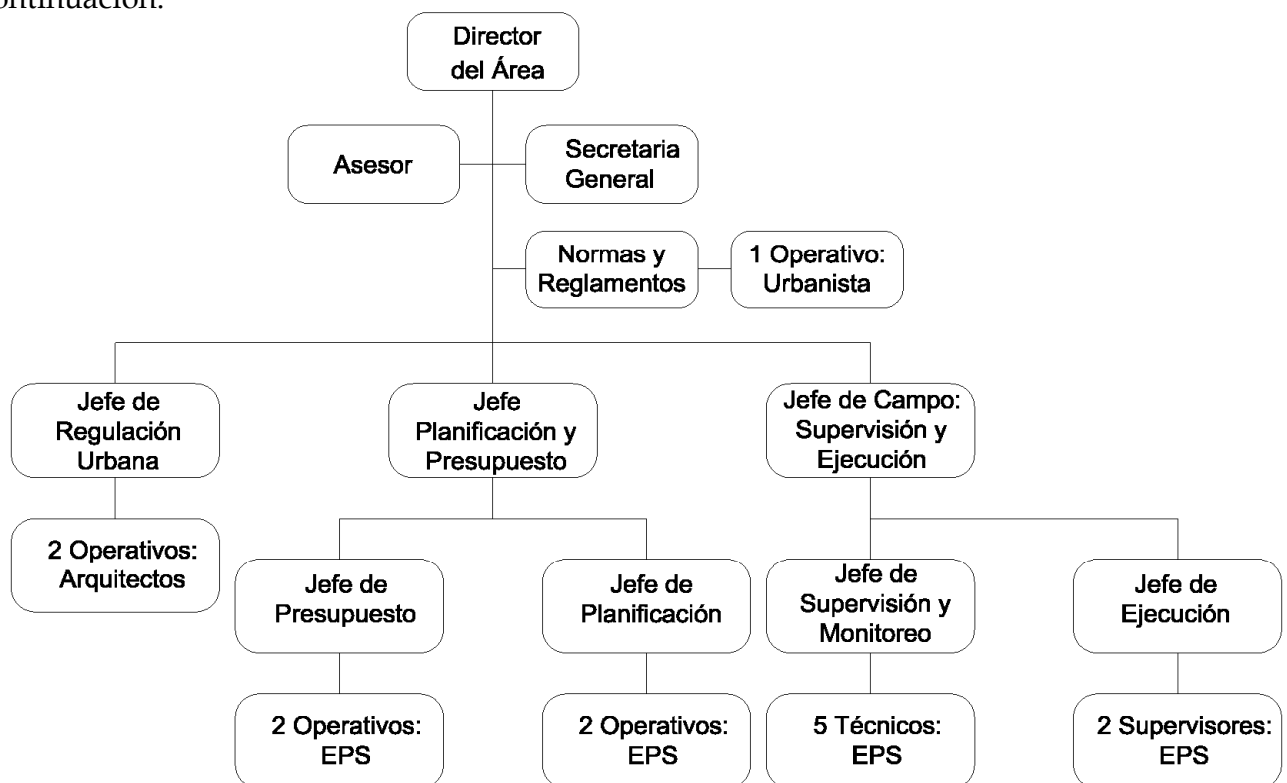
ontinuación:

Director del Área

Asesor

Secretaria General

Normas y Reglamentos

1 Operativo: Urbanista

Jefe de Regulación Urbana

Jefe Planificación y Presupuesto

Jefe de Campo: Supervisión y Ejecución

2 Operativos: Arquitectos

Jefe de Presupuesto

Jefe de Planificación

Jefe de Supervisión y Monitoreo

Jefe de Ejecución

2 Operativos: EPS

2 Operativos: EPS

5 Técnicos: EPS

2 Supervisores: EPS